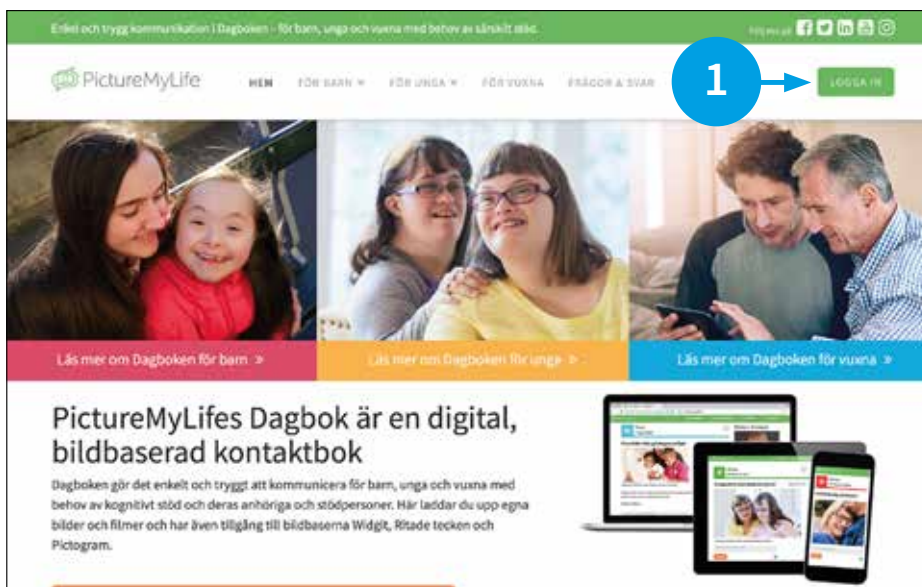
Enkel och trygg kommunikation i Dagboken – för barn, unga och vuxna med behov av särskilt stöd.

Följ oss på

PictureMyLife

HEM FÖR BARN ▾ FÖR UNGA ▾ FÖR VUXNA FRÅGOR & SVAR

1

LOGGA IN

Läs mer om Dagboken för barn »

Läs mer om Dagboken för unga »

Läs mer om Dagboken för vuxna »

PictureMyLifes Dagbok är en digital, bildbaserad kontaktbok

Dagboken gör det enkelt och tryggt att kommunicera för barn, unga och vuxna med behov av kognitivt stöd och deras anhöriga och stödpersoner. Här laddar du upp egna bilder och filmer och har även tillgång till bildbaserna Widgit, Ritade tecken och Pictogram.